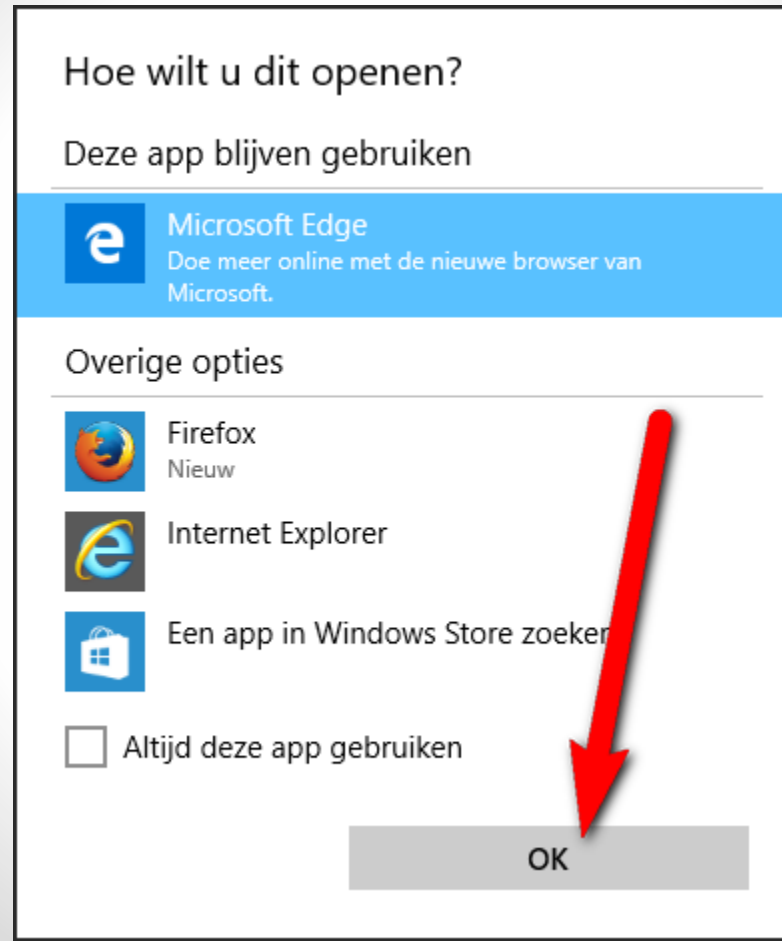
Hoe wilt u dit openen?

Deze app blijven gebruiken

Microsoft Edge
Doe meer online met de nieuwe browser van Microsoft.

Overige opties

Firefox
Nieuw

Internet Explorer

Een app in Windows Store zoeken

Altijd deze app gebruiken

OK